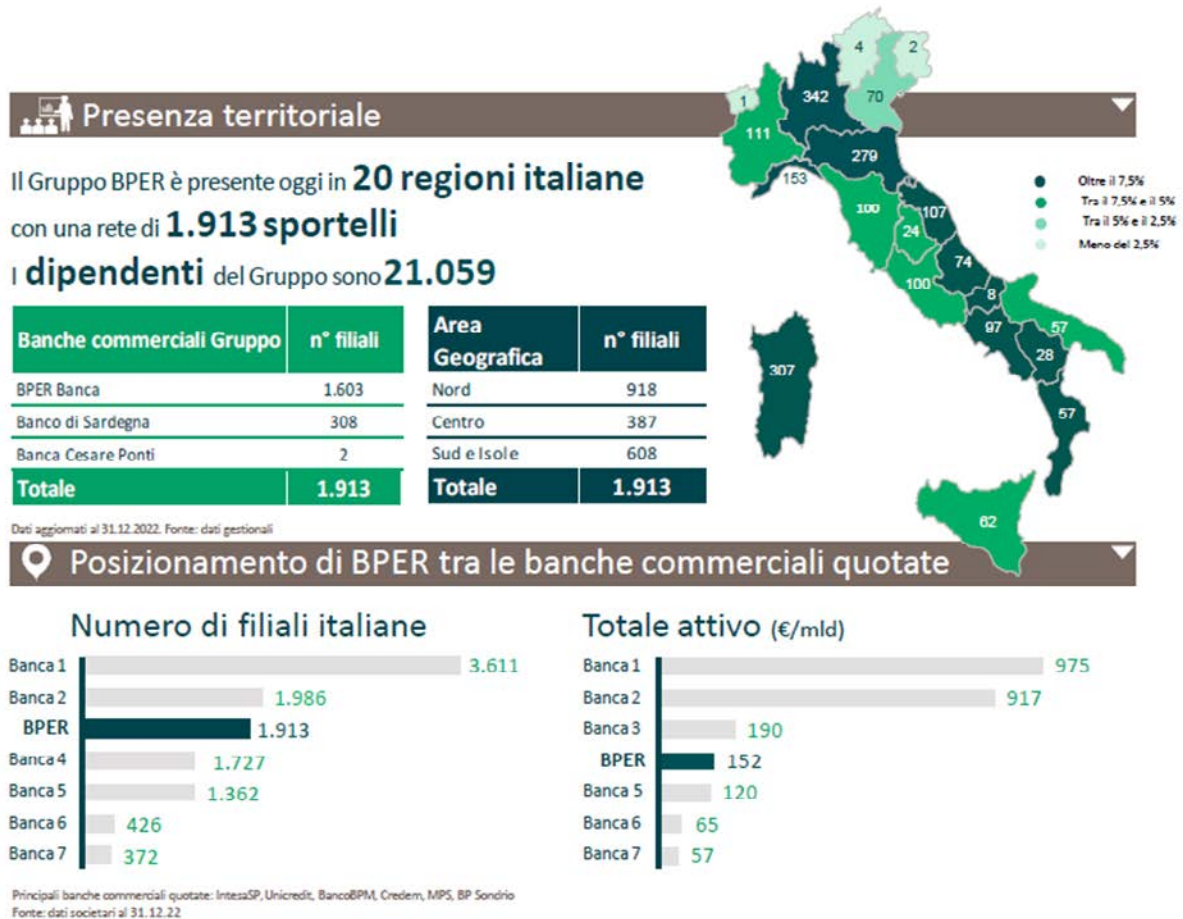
Presenza territoriale

Il Gruppo BPER è presente oggi in 20 regioni italiane con una rete di 1.913 sportelli
I dipendenti del Gruppo sono 21.059

| Banche commerciali Gruppo | n° filiali |
|---|---|
| BPER Banca | 1.603 |
| Banco di Sardegna | 308 |
| Banca Cesare Ponti | 2 |
| Totale | 1.913 |

| Area Geografica | n° filiali |
|---|---|
| Nord | 918 |
| Centro | 387 |
| Sud e Isole | 608 |
| Totale | 1.913 |

Dati aggiornati al 31.12.2022. Fonte: dati gestionali

4 2 1 342 70 111 279 153 100 107 24 74 100 8 97 57 28 307 57 62

Oltre il 7,5%
Tra il 7,5% e il 5%
Tra il 5% e il 2,5%
Meno del 2,5%

Posizionamento di BPER tra le banche commerciali quotate

Numero di filiali italiane
Banca 1 3.611
Banca 2 1.986
BPER 1.913
Banca 4 1.727
Banca 5 1.362
Banca 6 426
Banca 7 372

Totale attivo (€/mld)
Banca 1 975
Banca 2 917
Banca 3 190
BPER 152
Banca 5 120
Banca 6 65
Banca 7 57

Principali banche commerciali quotate: IntesaSP, Unicredit, BancoBPM, Credem, MPS, BP Sondrio
Fonte: dati societari al 31.12.22